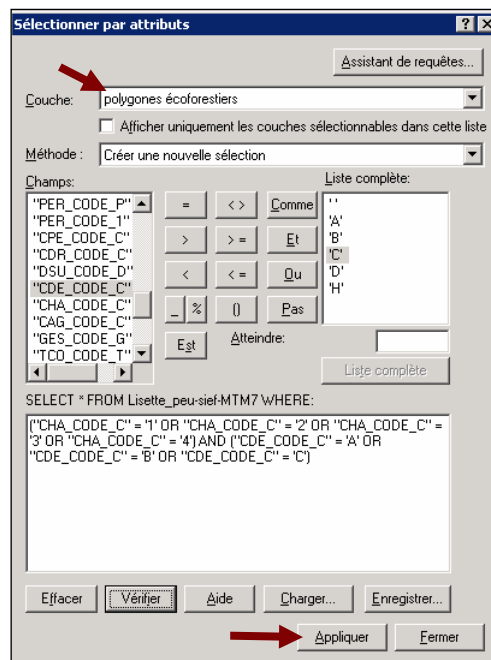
Sélectionner par attributs

?
X

Assistant de requêtes...

Couche: polygones écoforestiers

Afficher uniquement les couches sélectionnables dans cette liste

Méthode : Créer une nouvelle sélection

Champs:
"PER_CODE_P"
"PER_CODE_1"
"CPE_CODE_C"
"CDR_CODE_C"
"DSU_CODE_D"
"CDE_CODE_C"
"CHA_CODE_C"
"CAG_CODE_C"
"GES_CODE_G"
"TCO_CODE_T"

=
<>
Comme
>
>=
Et
<
<=
Ou
_
%
()
Pas
Est

Liste complète:
' '
'A'
'B'
'C'
'D'
'H'

Atteindre:

Liste complète

SELECT * FROM Lisette_peu-sief-MTM7 WHERE:

("CHA_CODE_C" = '1' OR "CHA_CODE_C" = '2' OR "CHA_CODE_C" = '3' OR "CHA_CODE_C" = '4') AND ("CDE_CODE_C" = 'A' OR "CDE_CODE_C" = 'B' OR "CDE_CODE_C" = 'C')

Effacer
Vérifier
Aide
Charger...
Enregistrer...

Appliquer
Fermer